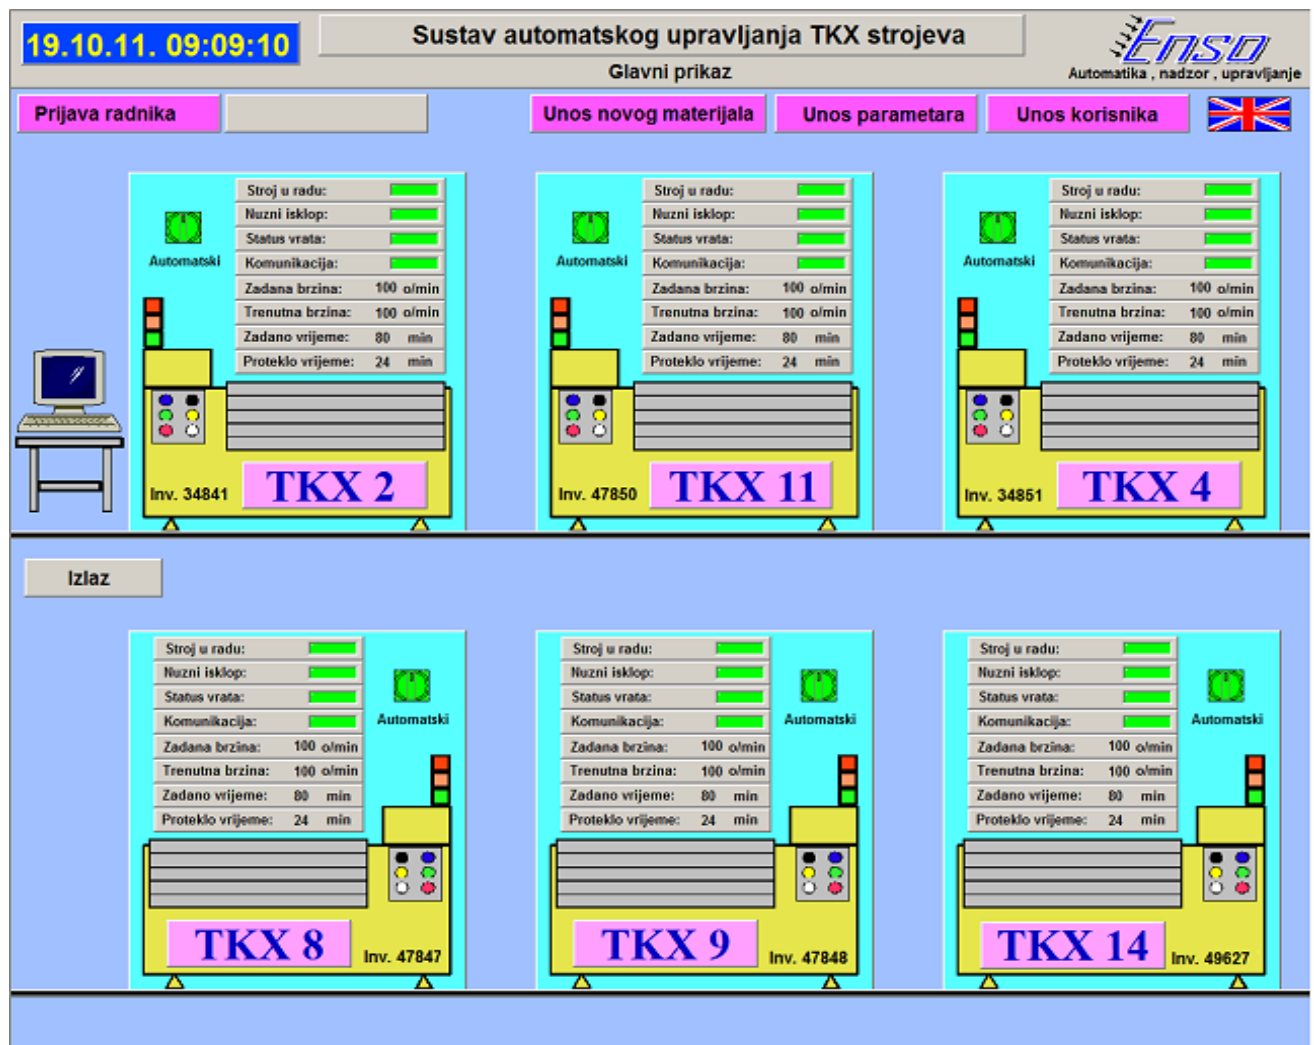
19.10.11. 09:09:10

Sustav automatskog upravljanja TKX strojeva

Glavni prikaz

Enso
Automatika , nadzor , upravljanje

Prijava radnika

Unos novog materijala

Unos parametara

Unos korisnika

Automatski

| Stroj u radu: | |
|---|---|
| Nuzni isklop: | |
| Status vrata: | |
| Komunikacija: | |
| Zadana brzina: | 100 o/min |
| Trenutna brzina: | 100 o/min |
| Zadano vrijeme: | 80 min |
| Proteklo vrijeme: | 24 min |

Inv. 34841
TKX 2

Automatski

| Stroj u radu: | |
|---|---|
| Nuzni isklop: | |
| Status vrata: | |
| Komunikacija: | |
| Zadana brzina: | 100 o/min |
| Trenutna brzina: | 100 o/min |
| Zadano vrijeme: | 80 min |
| Proteklo vrijeme: | 24 min |

Inv. 47850
TKX 11

Automatski

| Stroj u radu: | |
|---|---|
| Nuzni isklop: | |
| Status vrata: | |
| Komunikacija: | |
| Zadana brzina: | 100 o/min |
| Trenutna brzina: | 100 o/min |
| Zadano vrijeme: | 80 min |
| Proteklo vrijeme: | 24 min |

Inv. 34851
TKX 4

Izlaz

| Stroj u radu: | |
|---|---|
| Nuzni isklop: | |
| Status vrata: | |
| Komunikacija: | |
| Zadana brzina: | 100 o/min |
| Trenutna brzina: | 100 o/min |
| Zadano vrijeme: | 80 min |
| Proteklo vrijeme: | 24 min |

Automatski
TKX 8
Inv. 47847

| Stroj u radu: | |
|---|---|
| Nuzni isklop: | |
| Status vrata: | |
| Komunikacija: | |
| Zadana brzina: | 100 o/min |
| Trenutna brzina: | 100 o/min |
| Zadano vrijeme: | 80 min |
| Proteklo vrijeme: | 24 min |

Automatski
TKX 9
Inv. 47848

| Stroj u radu: | |
|---|---|
| Nuzni isklop: | |
| Status vrata: | |
| Komunikacija: | |
| Zadana brzina: | 100 o/min |
| Trenutna brzina: | 100 o/min |
| Zadano vrijeme: | 80 min |
| Proteklo vrijeme: | 24 min |

Automatski
TKX 14
Inv. 49627